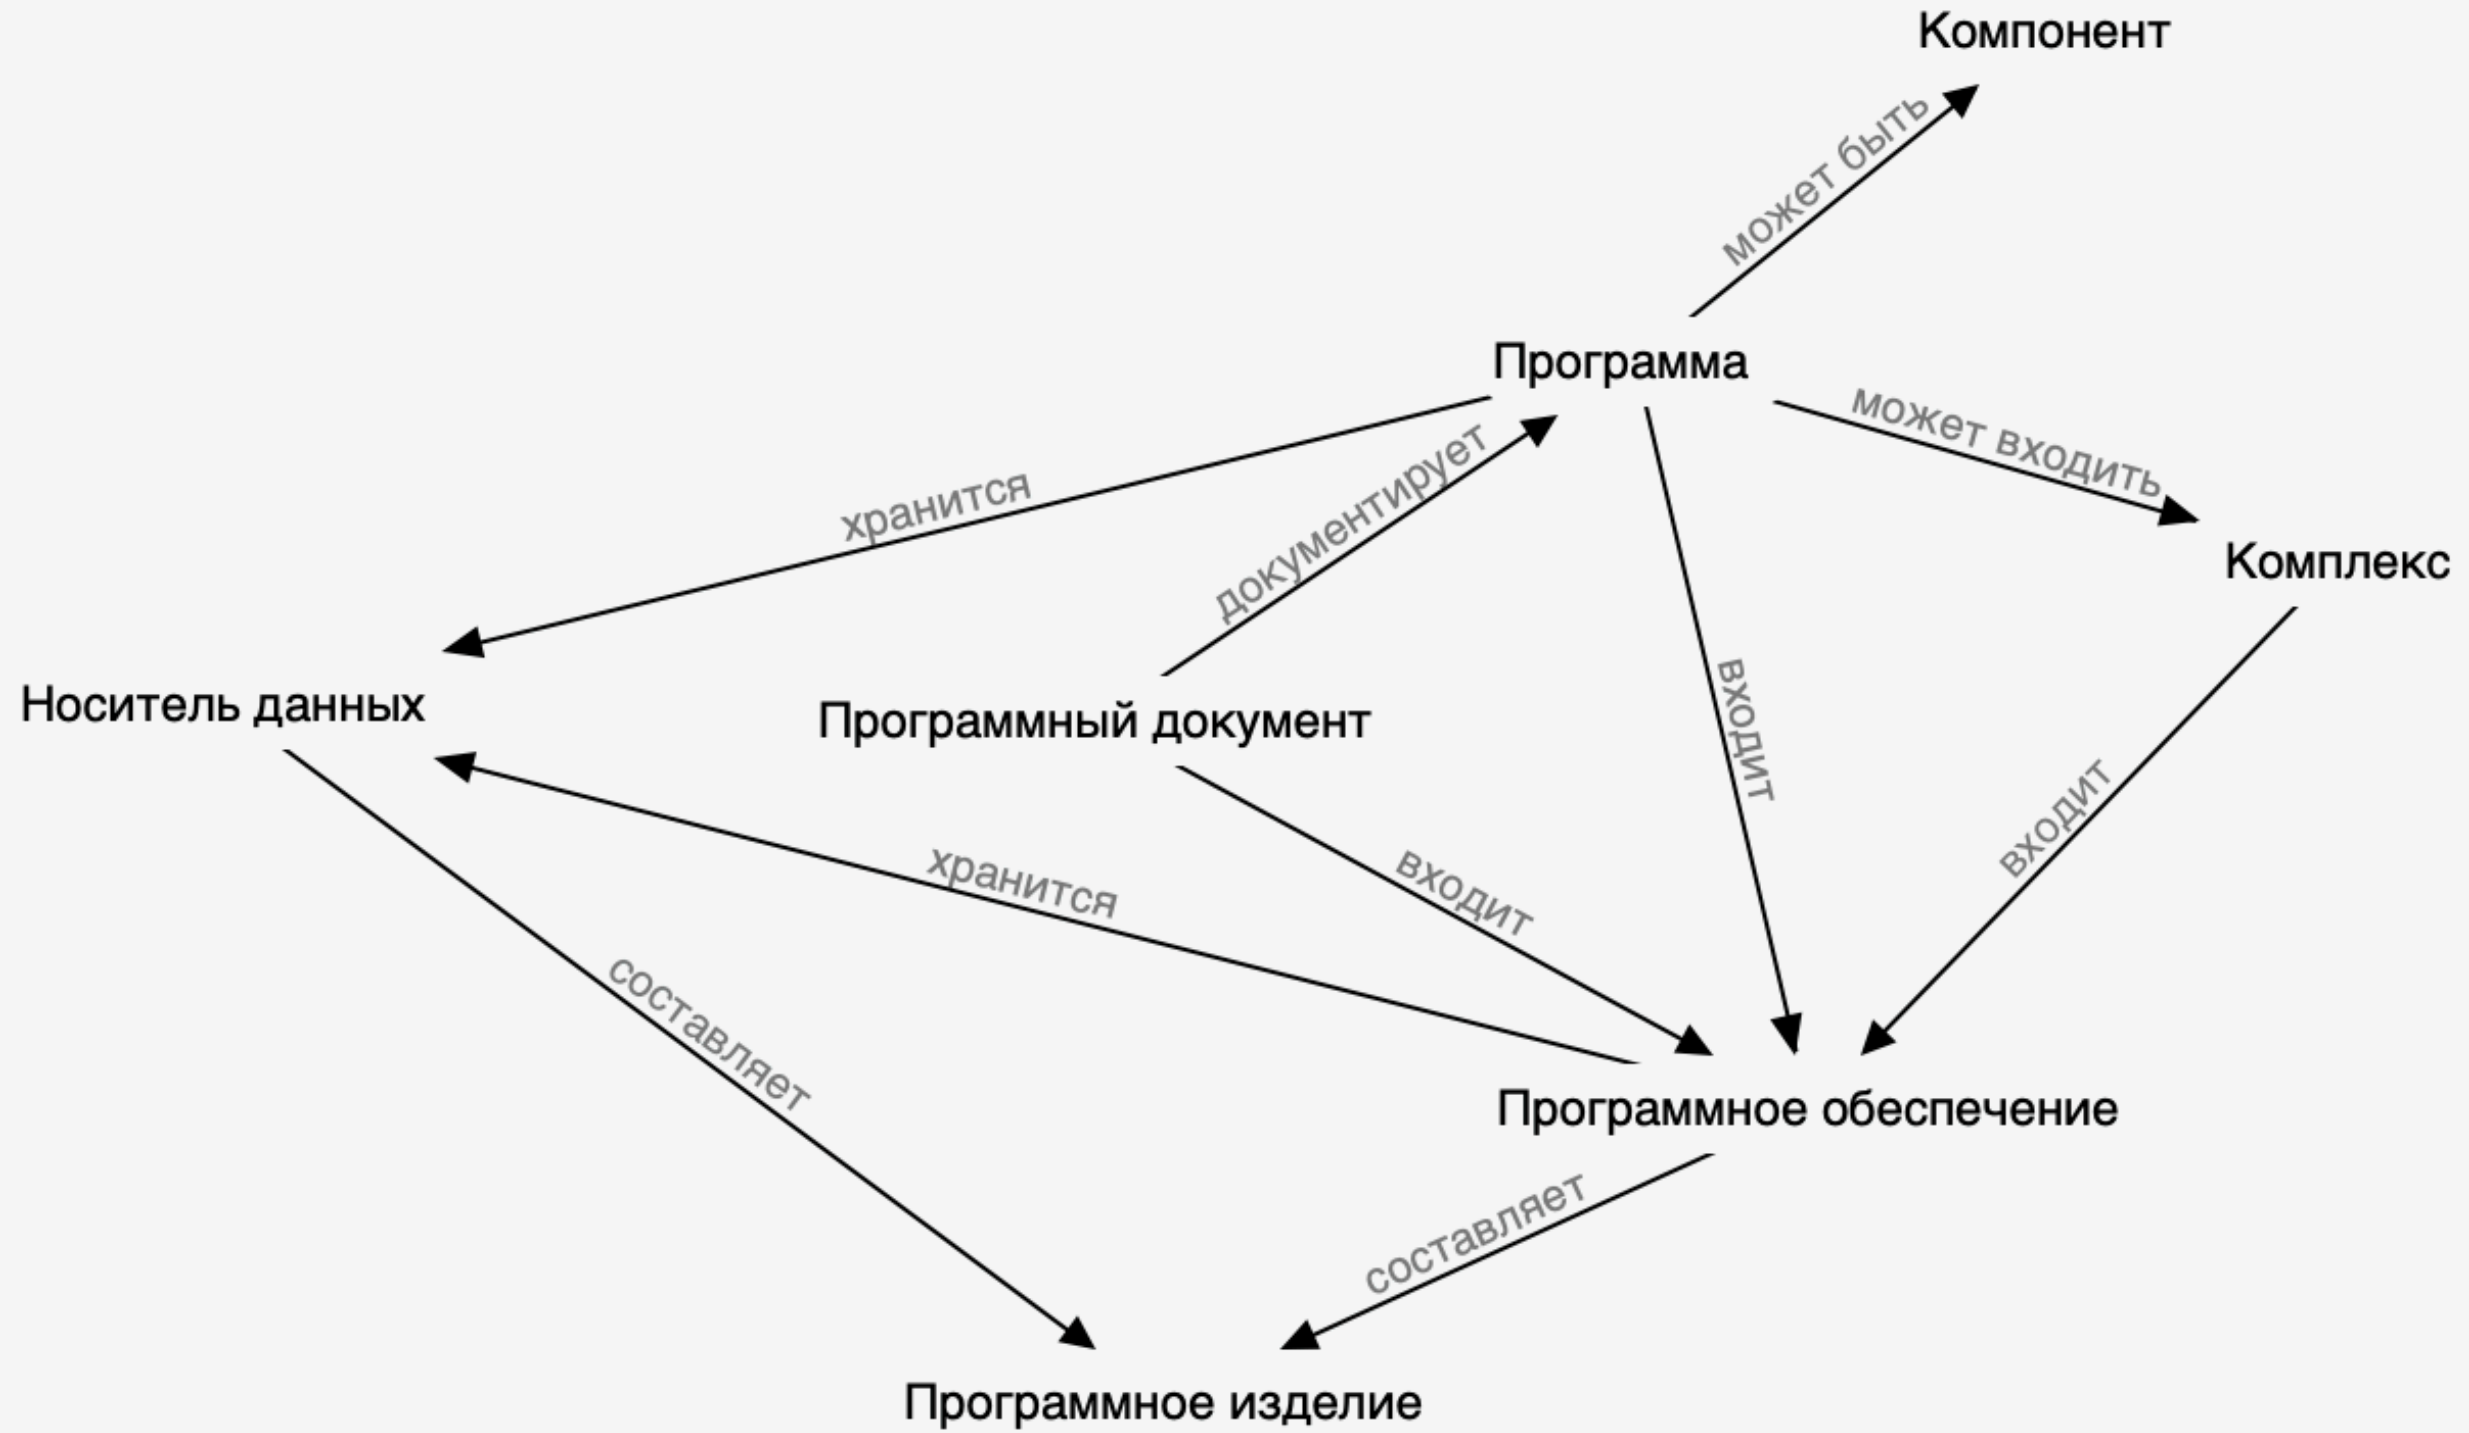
Компонент

может быть

Программа

может входить

хранится

документирует

Комплекс

Носитель данных

Программный документ

входит

входит

хранится

входит

составляет

Программное обеспечение

составляет

Программное изделие